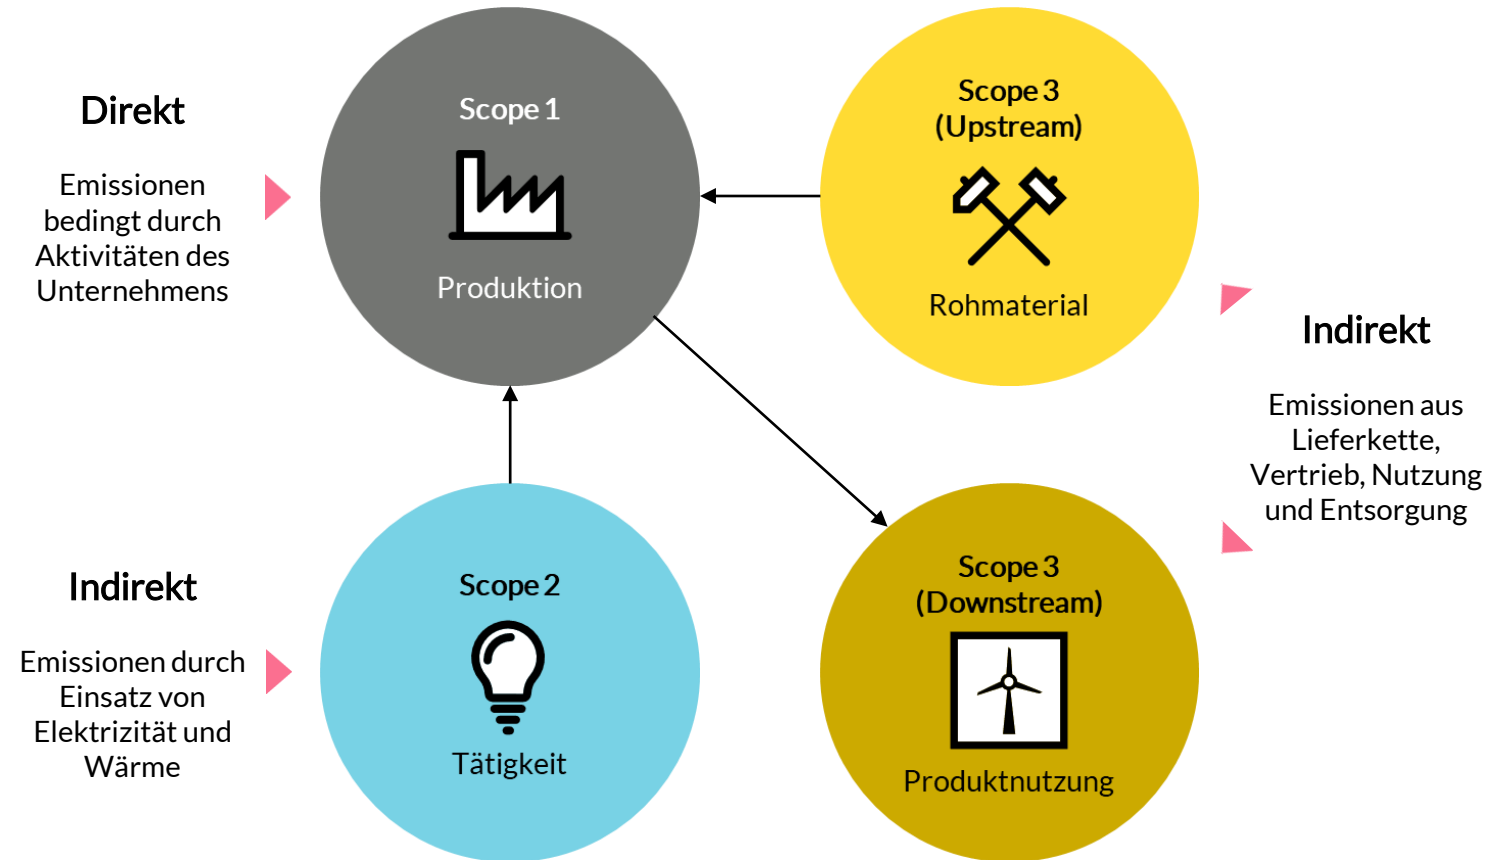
Direkt

Emissionen bedingt durch Aktivitäten des Unternehmens

Scope 1

Produktion

Scope 3 (Upstream)

Rohmaterial

Indirekt

Emissionen aus Lieferkette, Vertrieb, Nutzung und Entsorgung

Indirekt

Emissionen durch Einsatz von Elektrizität und Wärme

Scope 2

Tätigkeit

Scope 3 (Downstream)

Produktnutzung